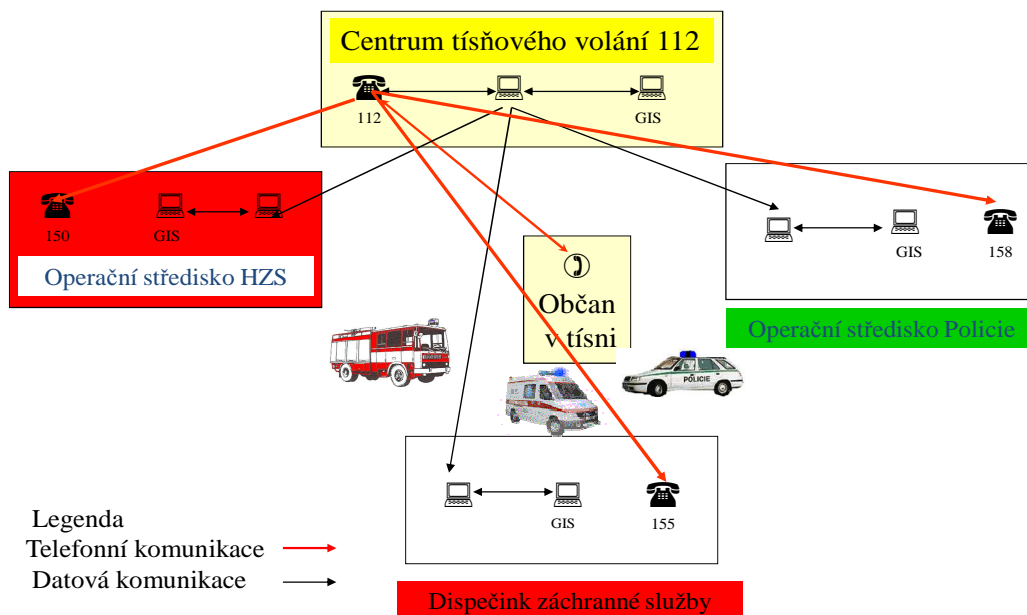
Centrum tísňového volání 112

112

GIS

150

GIS

Operační středisko HZS

GIS

158

Operační středisko Policie

Občan v tísni

POLICIE

GIS

155

Legenda

Telefonní komunikace

Datová komunikace

Dispečink záchranné služby